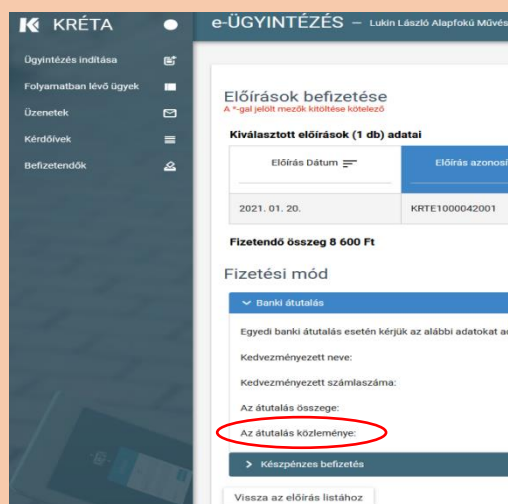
KRÉTA

Ügyintézés indítása
Folyamatban lévő ügyek
Üzenetek
Kérdőívek
Befizetendők

e-ÜGYINTÉZÉS – Lukin László Alapfokú Művés

Előírások befizetése
A *-gal jelölt mezők kitöltése kötelező

Kiválasztott előírások (1 db) adatai

| Előírás Dátum | Előírás azonosí |
|---|---|
| 2021. 01. 20. | KRTE1000042001 |

Fizetendő összeg 8 600 Ft

Fizetési mód

Banki átutalás

Egyedi banki átutalás esetén kérjük az alábbi adatokat ad

Kedvezményezett neve:

Kedvezményezett számlaszáma:

Az átutalás összege:

Az átutalás közleménye:

Készpénzes befizetés

Vissza az előírás listához